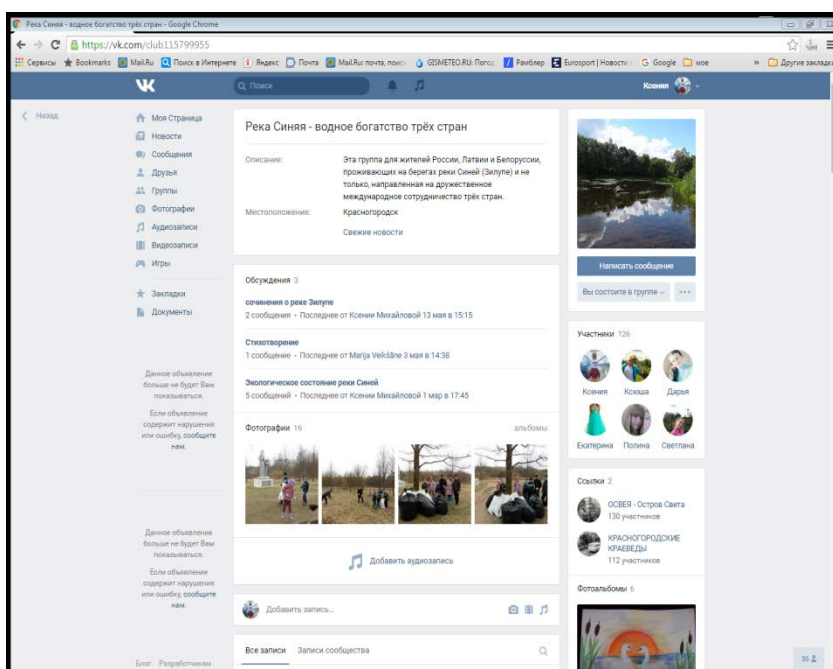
Река Синяя - водное богатство трёх стран - Google Chrome

https://vk.com/club115799955

Сервисы Bookmarks Mail.Ru Поиск в Интернете Яндекс Почта Mail.Ru: почта, поиск GISMETEO.RU: Погод Рамблер Eurosport | Новости Google мое » Другие закладки

Поиск Ксения

Назад

Моя Страница
Новости
Сообщения
Друзья
Группы
Фотографии
Аудиозаписи
Видеозаписи
Игры

Закладки
Документы

Данное объявление больше не будет Вам показываться.
Если объявление содержит нарушения или ошибку, сообщите нам.

Данное объявление больше не будет Вам показываться.
Если объявление содержит нарушения или ошибку, сообщите нам.

Блог Разработчикам

Река Синяя - водное богатство трёх стран

| | |
|---|---|
| Описание: | Эта группа для жителей России, Латвии и Белоруссии, проживающих на берегах реки Синей (Зилупе) и не только, направленная на дружественное международное сотрудничество трёх стран. |
| Местоположение: | Красногородск |

Свежие новости

Обсуждения 3

сочинения о реке Зилупе
2 сообщения · Последнее от Ксении Михайловой 13 мая в 15:15

Стихотворение
1 сообщение · Последнее от Marija Veikšāne 3 мая в 14:38

Экологическое состояние реки Синей
5 сообщений · Последнее от Ксении Михайловой 1 мар в 17:45

Фотографии 16 альбомы

Добавить аудиозапись

Добавить запись...

Все записи Записи сообщества

Написать сообщение

Вы состоите в группе

Участники 126

Ксения Ксюша Дарья
Екатерина Полина Светлана

Ссылки 2

ОСВЕЯ - Остров Света
130 участников

КРАСНОГОРОДСКИЕ КРАЕВЕДЫ
112 участников

Фотоальбомы 6

35